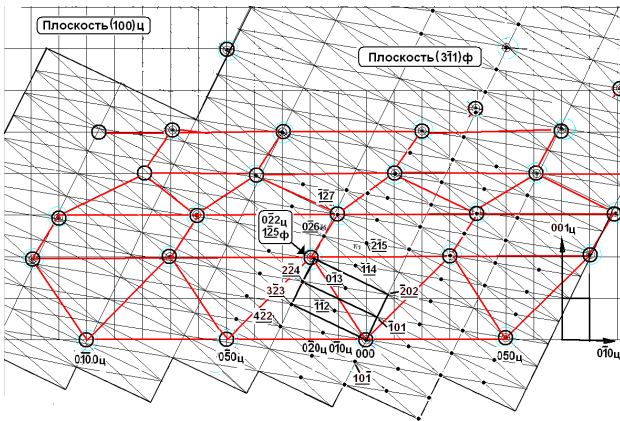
Плоскость (100)ц

Плоскость $(3\bar{1}1)$ф

$1\bar{2}7$

$0\bar{2}2$ц
$1\bar{2}5$ф

$0\bar{2}6$ф

$\bar{2}15$

$\bar{1}14$

$\bar{2}24$

$0\bar{1}3$

$\bar{2}02$

$3\bar{2}3$

$\bar{1}12$

$\bar{4}22$

$\bar{1}01$

$0\bar{1}0\bar{0}$ц

$0\bar{5}0$ц

$0\bar{2}0$ц

$0\bar{1}0$ц

000

$10\bar{1}$

$050$ц

$001$ц

$0\bar{1}0$ц